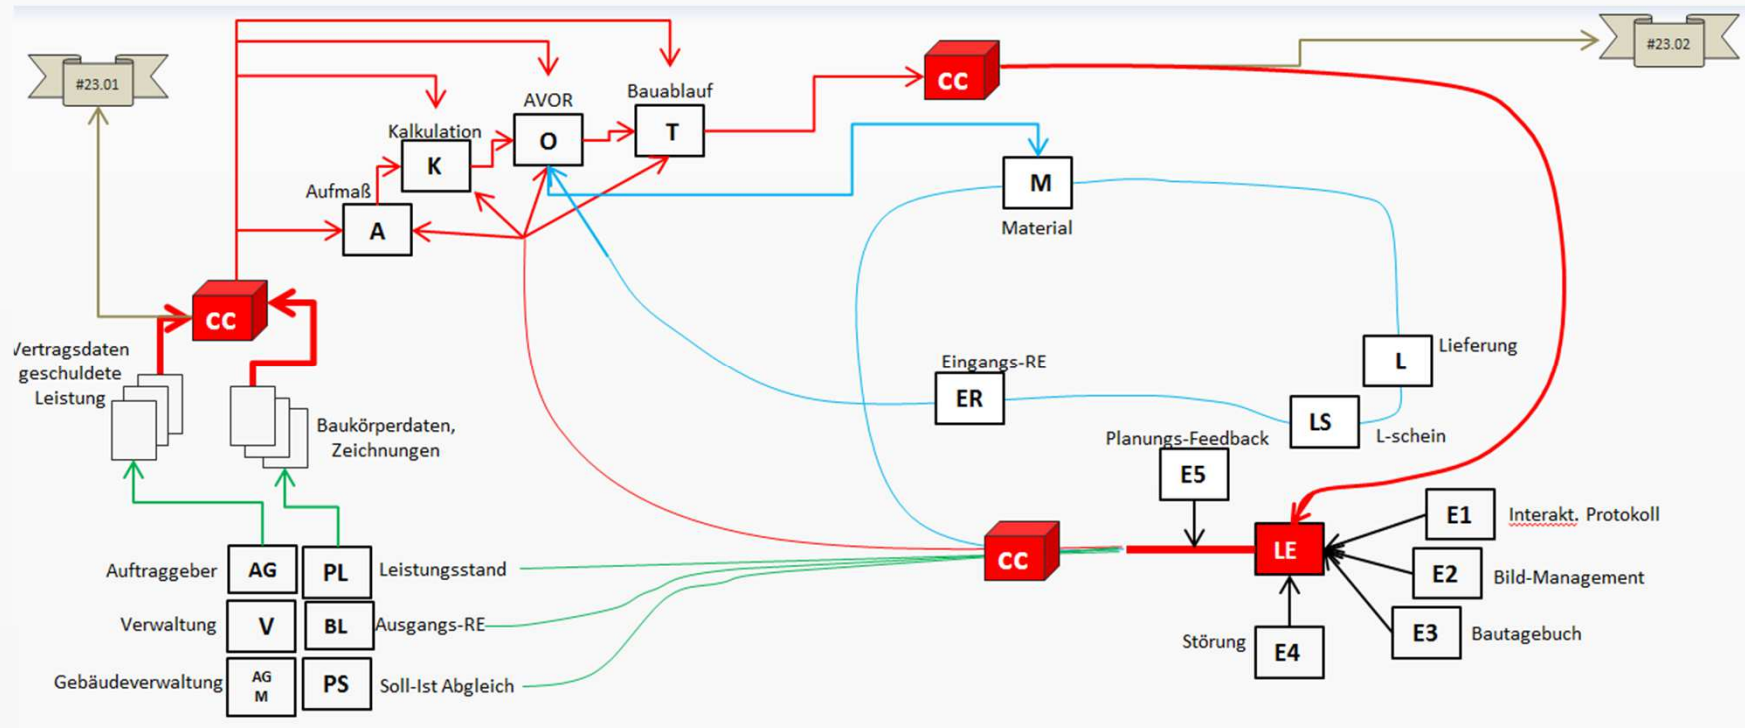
#23.01

#23.02

CC

Bauablauf

AVOR

Kalkulation

O

T

K

Aufmaß

A

M

Material

CC

Vertragsdaten geschuldete Leistung

Baukörperdaten, Zeichnungen

Eingangs-RE

ER

L

Lieferung

LS

L-schein

Planungs-Feedback

E5

E1

Interakt. Protokoll

LE

CC

E2

Bild-Management

Auftraggeber

AG

PL

Leistungsstand

Verwaltung

V

BL

Ausgangs-RE

Störung

E4

E3

Bautagebuch

Gebäudeverwaltung

AG M

PS

Soll-Ist Abgleich